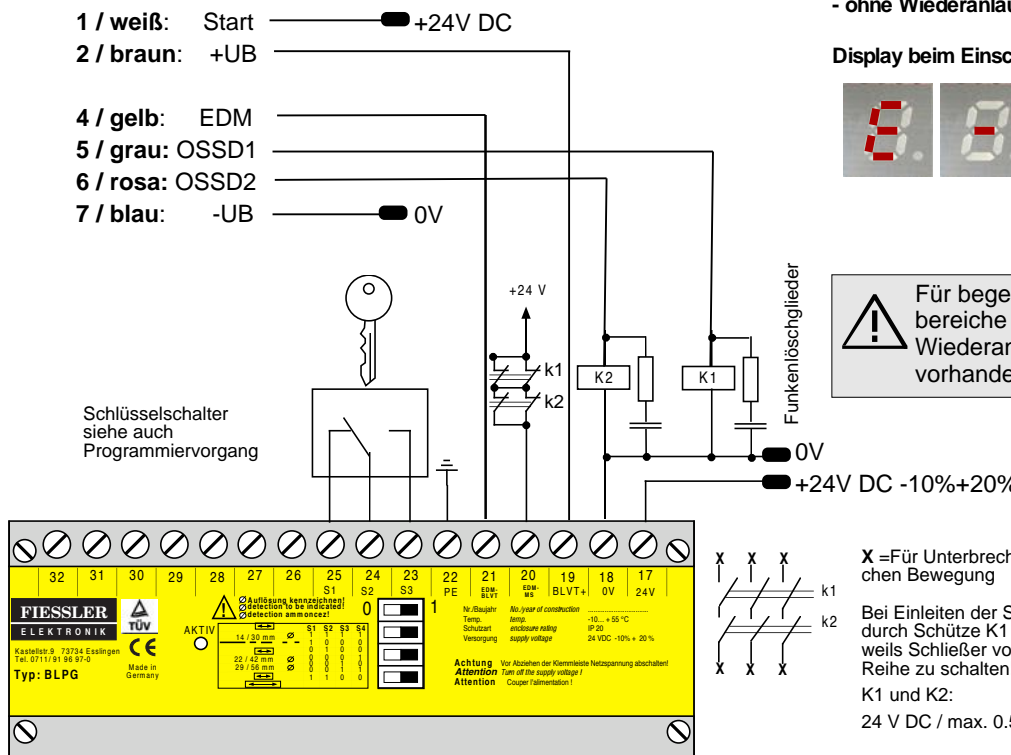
- ohne Wiederanlau

**1 / weiß**: Start +24V DC
**2 / braun**: +UB

**4 / gelb**: EDM
**5 / grau:** OSSD1
**6 / rosa:** OSSD2
**7 / blau**: -UB 0V

Display beim Einsc

Für bege
bereiche
Wiederan
vorhande

+24 V

k1
k2

K2 K1

Funkenlöschglieder

Schlüsselschalter siehe auch Programmiervorgang

0V
+24V DC -10%+20%

| 32 | 31 | 30 | 29 | 28 | 27 | 26 | 25 S1 | 24 S2 | 23 S3 | 22 PE | 21 EDM-BLVT | 20 EDM-MS | 19 BLVT+ | 18 0V | 17 24V |
|---|---|---|---|---|---|---|---|---|---|---|---|---|---|---|---|

FIESSLER
ELEKTRONIK
TÜV
CE
Kastellstr.9 73734 Esslingen
Tel. 0711/ 91 96 97-0
Made in Germany
Typ: BLPG

AKTIV

Auflösung kennzeichnen!
detection to be indicated!
detection ammoncez!

14 / 30 mm
22 / 42 mm
29 / 56 mm

| | S1 | S2 | S3 | S4 |
|---|---|---|---|---|
| | 1 | 1 | 1 | 1 |
| | 1 | 0 | 0 | 0 |
| | 0 | 1 | 0 | 0 |
| | 0 | 0 | 0 | 0 |
| | 0 | 0 | 0 | 1 |
| | 0 | 0 | 1 | 1 |
| | 1 | 1 | 0 | 0 |

0 1

Nr./Baujahr No./year of construction ..................
Temp. temp. -10... + 55 °C
Schutzart enclosure rating IP 20
Versorgung supply voltage 24 VDC -10% + 20 %

Achtung Vor Abziehen der Klemmleiste Netzspannung abschalten!
Attention Turn off the supply voltage !
Attention Couper l'alimentation !

x x x
k1
k2
x x x

**X** =Für Unterbrech
chen Bewegung

Bei Einleiten der S
durch Schütze K1
weils Schließer vo
Reihe zu schalten

K1 und K2:
24 V DC / max. 0.5